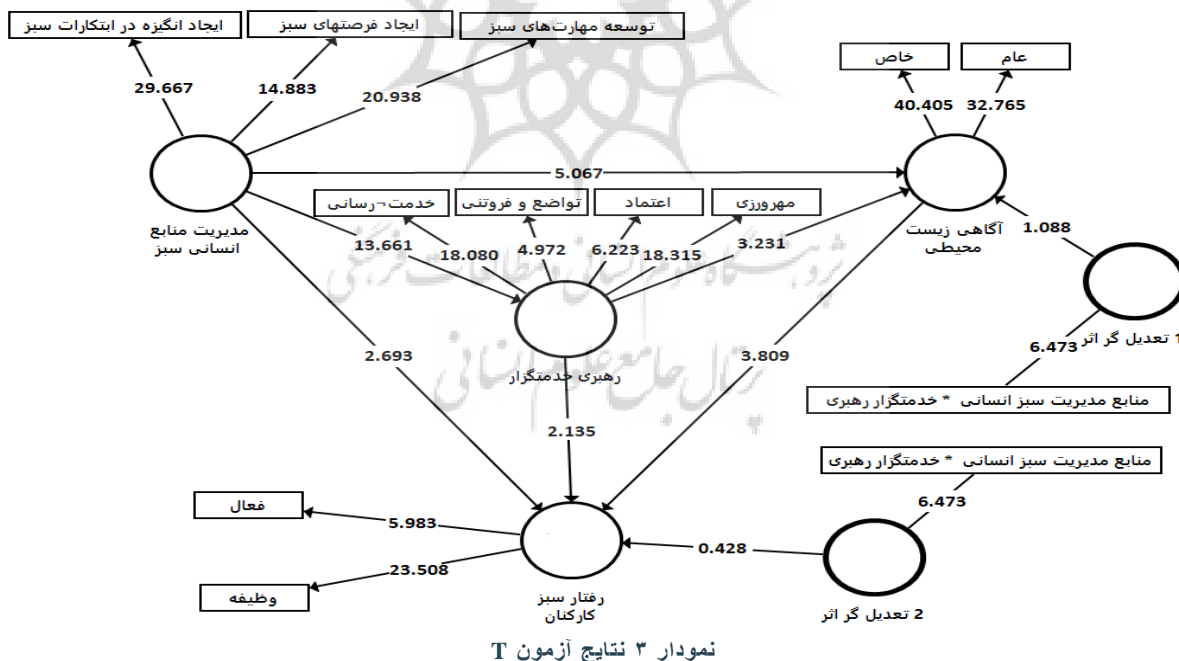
ایجاد انگیزه در ابتکارات سبز
ایجاد فرصتهای سبز
توسعه مهارت‌های سبز
خاص
عام
29.667
14.883
20.938
40.405
32.765
5.067
مدیریت منابع انسانی سبز
خدمت¬رسانی
تواضع و فروتنی
اعتماد
مهرورزی
آگاهی زیست محیطی
1.088
13.661
18.080
4.972
6.223
18.315
3.231
رهبری خدمتگزار
1 تعدیل گر اثر
6.473
منابع مدیریت سبز انسانی * خدمتگزار رهبری
2.693
3.809
2.135
منابع مدیریت سبز انسانی * خدمتگزار رهبری
6.473
فعال
5.983
0.428
23.508
وظیفه
رفتار سبز کارکنان
2 تعدیل گر اثر
نمودار ۳ نتایج آزمون T